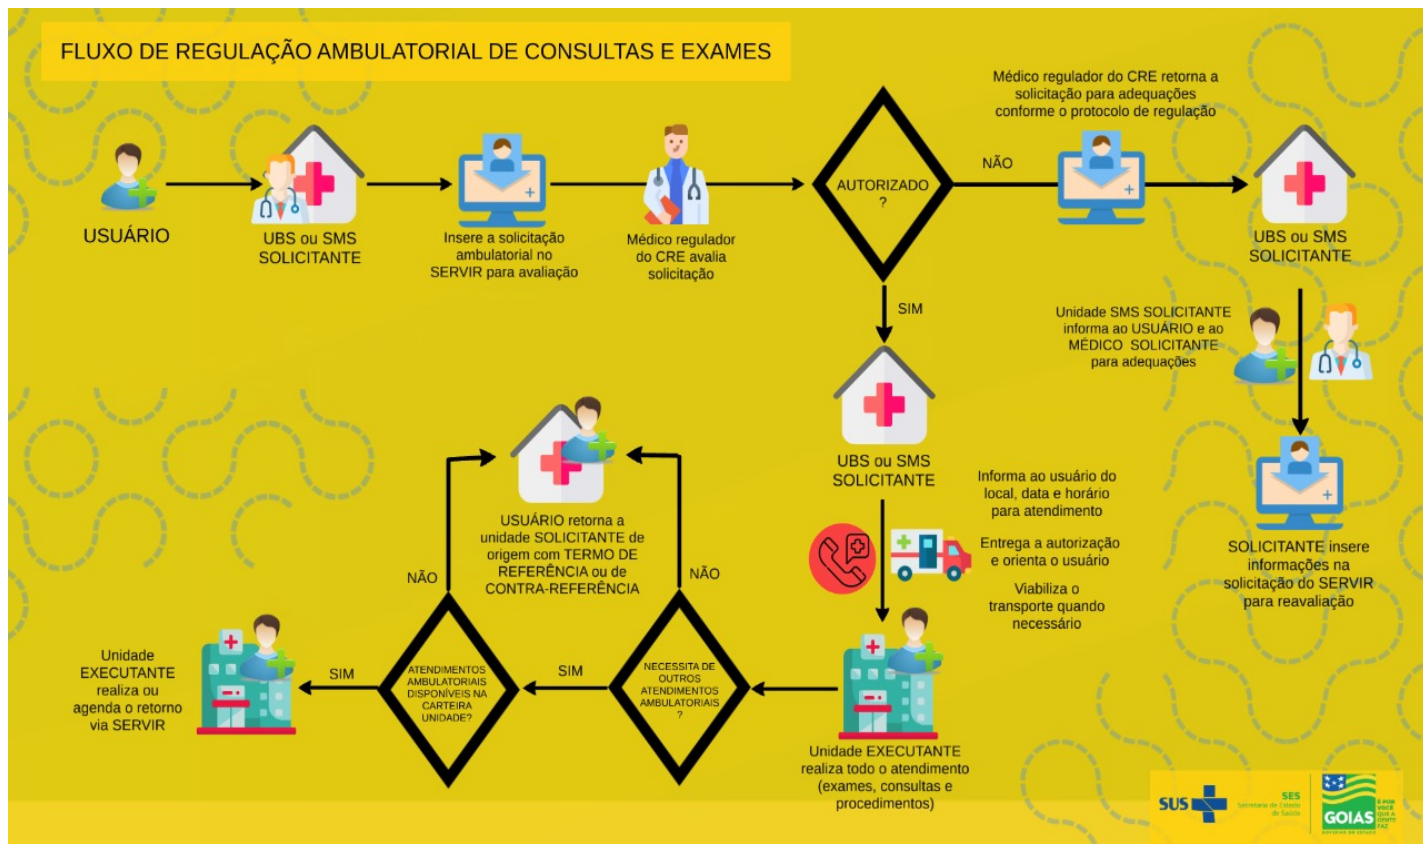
FLUXO DE REGULAÇÃO AMBULATORIAL DE CONSULTAS E EXAMES

USUÁRIO

UBS ou SMS SOLICITANTE

Insere a solicitação ambulatorial no SERVIR para avaliação

Médico regulador do CRE avalia solicitação

AUTORIZADO ?

NÃO

Médico regulador do CRE retorna a solicitação para adequações conforme o protocolo de regulação

UBS ou SMS SOLICITANTE

Unidade SMS SOLICITANTE informa ao USUÁRIO e ao MÉDICO SOLICITANTE para adequações

SOLICITANTE insere informações na solicitação do SERVIR para reavaliação

SIM

UBS ou SMS SOLICITANTE

Informa ao usuário do local, data e horário para atendimento

Entrega a autorização e orienta o usuário

Viabiliza o transporte quando necessário

Unidade EXECUTANTE realiza todo o atendimento (exames, consultas e procedimentos)

NECESSITA DE OUTROS ATENDIMENTOS AMBULATORIAIS ?

NÃO

USUÁRIO retorna a unidade SOLICITANTE de origem com TERMO DE REFERÊNCIA ou de CONTRA-REFERÊNCIA

SIM

ATENDIMENTOS AMBULATORIAIS DISPONÍVEIS NA CARTEIRA UNIDADE?

NÃO

SIM

Unidade EXECUTANTE realiza ou agenda o retorno via SERVIR

SUS

SES Secretaria de Estado da Saúde

GOIÁS

É POR VOCÊ QUE A GENTE FAZ

GOVERNO DO ESTADO